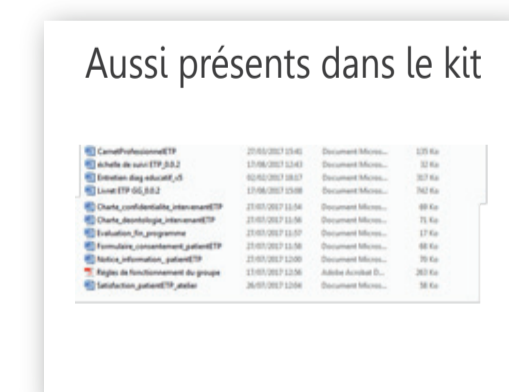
Aussi présents dans le kit

| | | | |
|---|---|---|---|
| CarnetProfessionnelETP | 27/03/2017 15:41 | Document Micros... | 135 Ko |
| échelle de suivi ETP_0.0.2 | 17/08/2017 12:43 | Document Micros... | 32 Ko |
| Entretien diag educatif_v5 | 02/02/2017 18:17 | Document Micros... | 317 Ko |
| Livret ETP GG_0.0.2 | 17/08/2017 15:08 | Document Micros... | 742 Ko |
| Charte_confidentialite_intervenantETP | 27/07/2017 11:54 | Document Micros... | 69 Ko |
| Charte_deontologie_intervenantETP | 27/07/2017 11:56 | Document Micros... | 71 Ko |
| Evaluation_fin_programme | 27/07/2017 11:57 | Document Micros... | 17 Ko |
| Formulaire_consentement_patientETP | 27/07/2017 11:58 | Document Micros... | 68 Ko |
| Notice_information_patientETP | 27/07/2017 12:00 | Document Micros... | 76 Ko |
| Règles de fonctionnement du groupe | 17/07/2017 12:56 | Adobe Acrobat D... | 263 Ko |
| Satisfaction_patientETP_atelier | 26/07/2017 12:04 | Document Micros... | 38 Ko |